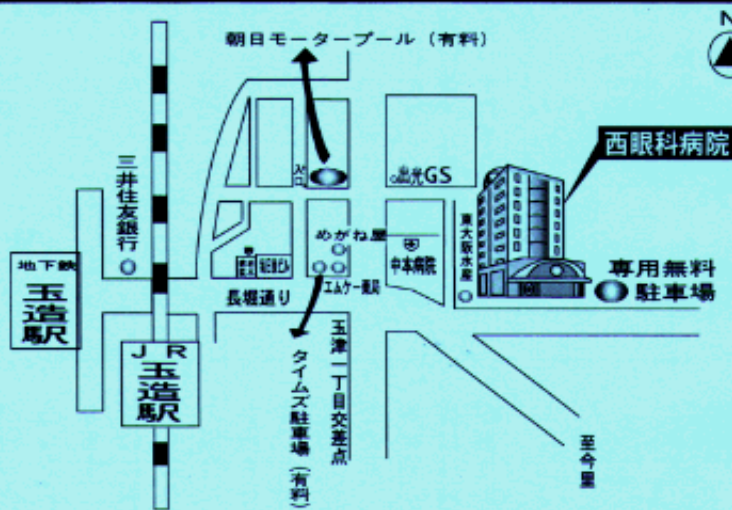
N

朝日モータープール（有料）

入口

出光GS

西眼科病院

三井住友銀行

地下鉄
玉造駅

めがね屋

中本病院

東大阪水産

専用無料
駐車場

長堀通り

エムケー薬局

JR
玉造駅

玉津一丁目交差点

タイムズ駐車場（有料）

至今里